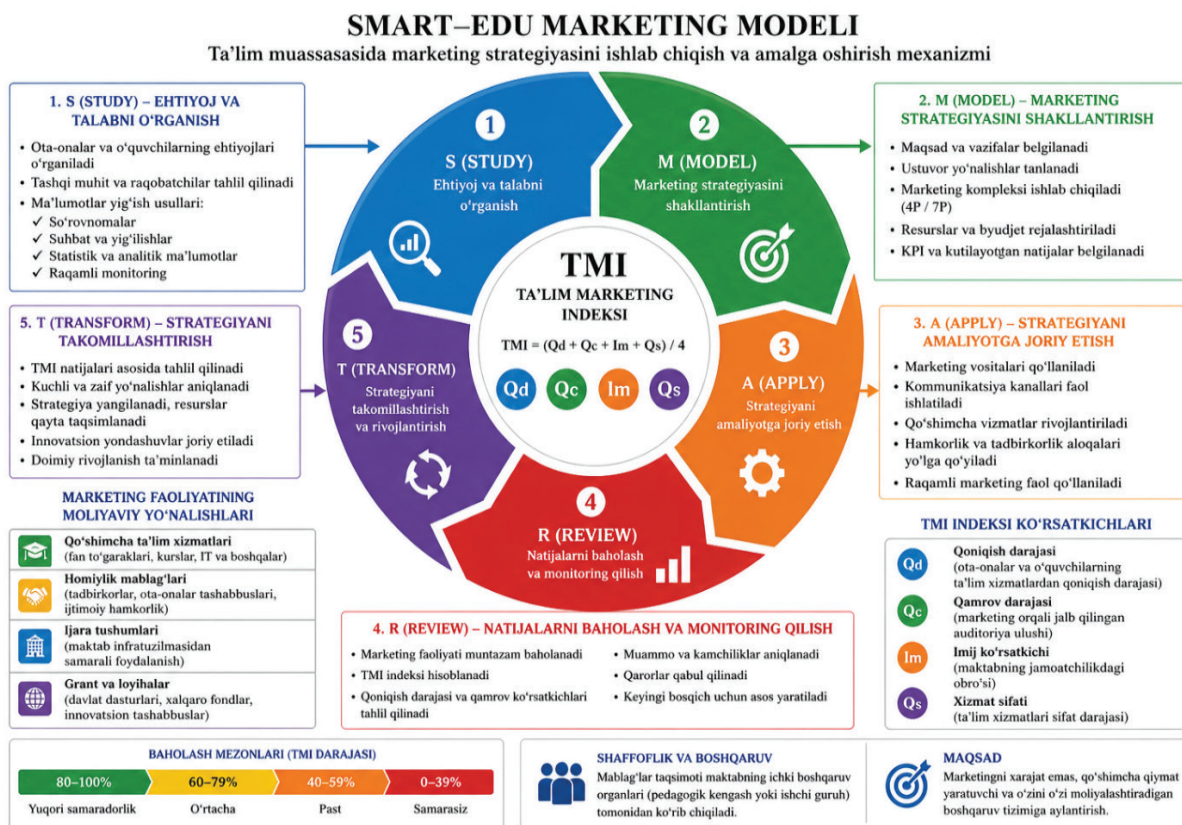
SMART–EDU MARKETING MODELI

Ta'lim muassasasida marketing strategiyasini ishlab chiqish va amalga oshirish mexanizmi

1. S (STUDY) – EHTIYOJ VA TALABNI O'RGANISH

- Ota-onalar va o'quvchilarning ehtiyojlari o'rganiladi
- Tashqi muhit va raqobatchilar tahlil qilinadi
- Ma'lumotlar yig'ish usullari:
  ✓ So'rovnomalar
  ✓ Suhbat va yig'ilishlar
  ✓ Statistik va analitik ma'lumotlar
  ✓ Raqamli monitoring

1 S (STUDY) Ehtiyoj va talabni o'rganish

2 M (MODEL) Marketing strategiyasini shakllantirish

2. M (MODEL) – MARKETING STRATEGIYASINI SHAKLLANTIRISH

- Maqsad va vazifalar belgilanadi
- Ustuvor yo'nalishlar tanlanadi
- Marketing kompleksi ishlab chiqiladi (4P / 7P)
- Resurslar va byudjet rejalashtiriladi
- KPI va kutilayotgan natijalar belgilanadi

TMI
TA'LIM MARKETING INDEKSI
$TMI = (Qd + Qc + Im + Qs) / 4$
Qd Qc Im Qs

5. T (TRANSFORM) – STRATEGIYANI TAKOMILLASHTIRISH

- TMI natijalari asosida tahlil qilinadi
- Kuchli va zaif yo'nalishlar aniqlanadi
- Strategiya yangilanadi, resurslar qayta taqsimlanadi
- Innovatsion yondashuvlar joriy etiladi
- Doimiy rivojlanish ta'minlanadi

5 T (TRANSFORM) Strategiyani takomillashtirish va rivojlantirish

3 A (APPLY) Strategiyani amaliyotga joriy etish

3. A (APPLY) – STRATEGIYANI AMALIYOTGA JORIY ETISH

- Marketing vositalari qo'llaniladi
- Kommunikatsiya kanallari faol ishlatiladi
- Qo'shimcha xizmatlar rivojlantiriladi
- Hamkorlik va tadbirkorlik aloqalari yo'lga qo'yiladi
- Raqamli marketing faol qo'llaniladi

4 R (REVIEW) Natijalarni baholash va monitoring qilish

MARKETING FAOLIYATINING MOLIYAVIY YO'NALISHLARI

Qo'shimcha ta'lim xizmatlari (fan to'garaklari, kurslar, IT va boshqalar)

Homiylik mablag'lari (tadbirkorlar, ota-onalar tashabbuslari, ijtimoiy hamkorlik)

Ijara tushumlari (maktab infratuzilmasidan samarali foydalanish)

Grant va loyihalar (davlat dasturlari, xalqaro fondlar, innovatsion tashabbuslar)

4. R (REVIEW) – NATIJALARNI BAHOLASH VA MONITORING QILISH

- Marketing faoliyati muntazam baholanadi
- TMI indeksi hisoblanadi
- Qoniqish darajasi va qamrov ko'rsatkichlari tahlil qilinadi
- Muammo va kamchiliklar aniqlanadi
- Qarorlar qabul qilinadi
- Keyingi bosqich uchun asos yaratiladi

TMI INDEKSI KO'RSATKICHLARI

Qd Qoniqish darajasi (ota-onalar va o'quvchilarning ta'lim xizmatlardan qoniqish darajasi)

Qc Qamrov darajasi (marketing orqali jalb qilingan auditoriya ulushi)

Im Imij ko'rsatkichi (maktabning jamoatchilikdagi obro'si)

Qs Xizmat sifati (ta'lim xizmatlari sifat darajasi)

BAHOLASH MEZONLARI (TMI DARAJASI)

| 80–100% | 60–79% | 40–59% | 0–39% |
|---|---|---|---|
| Yuqori samaradorlik | O'rtacha | Past | Samarasiz |

SHAFFOFLIK VA BOSHQARUV
Mablag'lar taqsimoti maktabning ichki boshqaruv organlari (pedagogik kengash yoki ishchi guruh) tomonidan ko'rib chiqiladi.

MAQSAD
Marketingni xarajat emas, qo'shimcha qiymat yaratuvchi va o'zini o'zi moliyalashtiradigan boshqaruv tizimiga aylantirish.